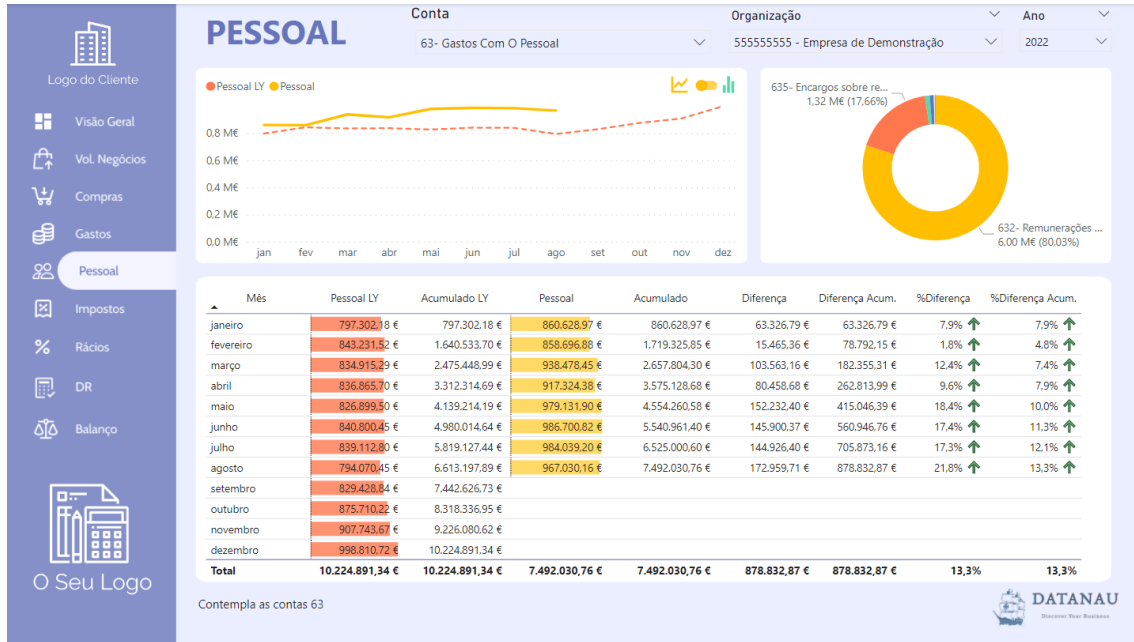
Logo do Cliente

Visão Geral
Vol. Negócios
Compras
Gastos
Pessoal
Impostos
Rácios
DR
Balanço

O Seu Logo

PESSOAL

Conta
63- Gastos Com O Pessoal

Organização
555555555 - Empresa de Demonstração

Ano
2022

Pessoal LY Pessoal

0.8 M€
0.6 M€
0.4 M€
0.2 M€
0.0 M€

jan fev mar abr mai jun jul ago set out nov dez

635- Encargos sobre re...
1,32 M€ (17,66%)

632- Remunerações ...
6,00 M€ (80,03%)

| Mês | Pessoal LY | Acumulado LY | Pessoal | Acumulado | Diferença | Diferença Acum. | %Diferença | %Diferença Acum. |
|---|---|---|---|---|---|---|---|---|
| janeiro | 797.302,18 € | 797.302,18 € | 860.628,97 € | 860.628,97 € | 63.326,79 € | 63.326,79 € | 7,9% | 7,9% |
| fevereiro | 843.231,52 € | 1.640.533,70 € | 858.696,88 € | 1.719.325,85 € | 15.465,36 € | 78.792,15 € | 1,8% | 4,8% |
| março | 834.915,29 € | 2.475.448,99 € | 938.478,45 € | 2.657.804,30 € | 103.563,16 € | 182.355,31 € | 12,4% | 7,4% |
| abril | 836.865,70 € | 3.312.314,69 € | 917.324,38 € | 3.575.128,68 € | 80.458,68 € | 262.813,99 € | 9,6% | 7,9% |
| maio | 826.899,50 € | 4.139.214,19 € | 979.131,90 € | 4.554.260,58 € | 152.232,40 € | 415.046,39 € | 18,4% | 10,0% |
| junho | 840.800,45 € | 4.980.014,64 € | 986.700,82 € | 5.540.961,40 € | 145.900,37 € | 560.946,76 € | 17,4% | 11,3% |
| julho | 839.112,80 € | 5.819.127,44 € | 984.039,20 € | 6.525.000,60 € | 144.926,40 € | 705.873,16 € | 17,3% | 12,1% |
| agosto | 794.070,45 € | 6.613.197,89 € | 967.030,16 € | 7.492.030,76 € | 172.959,71 € | 878.832,87 € | 21,8% | 13,3% |
| setembro | 829.428,84 € | 7.442.626,73 € | | | | | | |
| outubro | 875.710,22 € | 8.318.336,95 € | | | | | | |
| novembro | 907.743,67 € | 9.226.080,62 € | | | | | | |
| dezembro | 998.810,72 € | 10.224.891,34 € | | | | | | |
| Total | 10.224.891,34 € | 10.224.891,34 € | 7.492.030,76 € | 7.492.030,76 € | 878.832,87 € | 878.832,87 € | 13,3% | 13,3% |

Contempla as contas 63

DATANAU
Discover Your Business